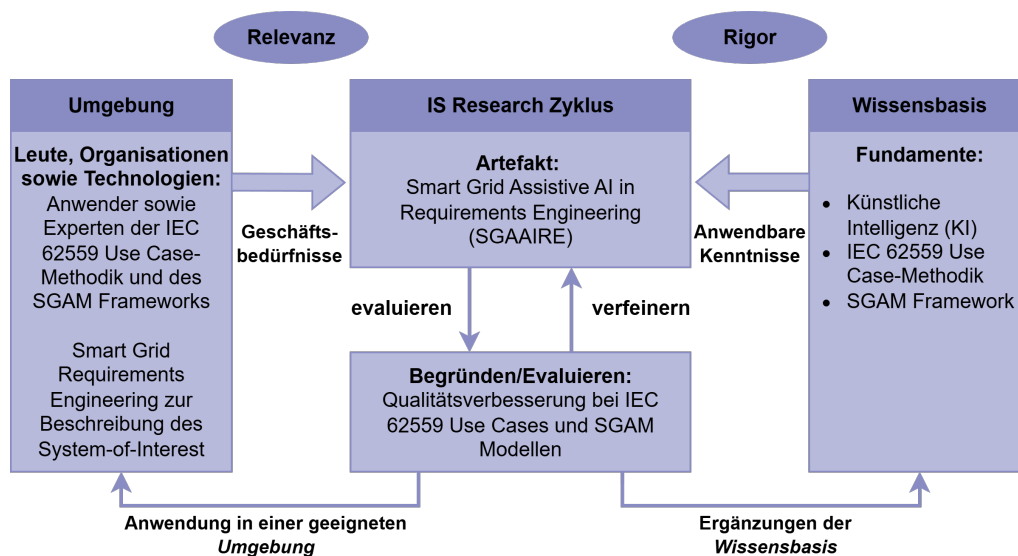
Relevanz

Rigor

Umgebung

Leute, Organisationen sowie Technologien:
Anwender sowie Experten der IEC 62559 Use Case-Methodik und des SGAM Frameworks

Smart Grid Requirements Engineering zur Beschreibung des System-of-Interest

Geschäftsbedürfnisse

IS Research Zyklus

Artefakt:
Smart Grid Assistive AI in Requirements Engineering (SGAAIRE)

evaluieren

verfeinern

Begründen/Evaluieren:
Qualitätsverbesserung bei IEC 62559 Use Cases und SGAM Modellen

Anwendbare Kenntnisse

Wissensbasis

Fundamente:

- Künstliche Intelligenz (KI)
- IEC 62559 Use Case-Methodik
- SGAM Framework

Anwendung in einer geeigneten *Umgebung*

Ergänzungen der *Wissensbasis*